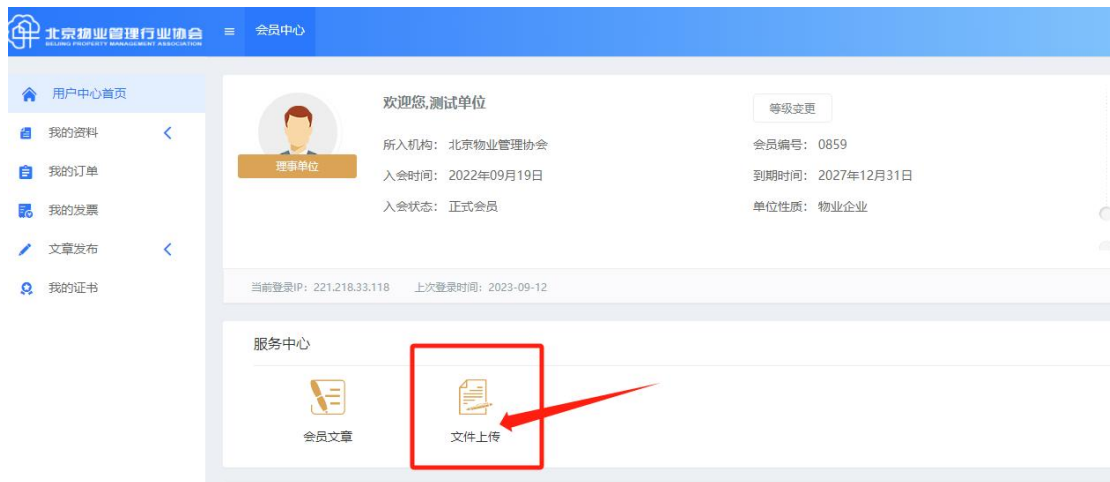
北京物业管理行业协会
BEIJING PROPERTY MANAGEMENT ASSOCIATION

会员中心

用户中心首页
我的资料
我的订单
我的发票
文章发布
我的证书

理事单位

欢迎您,测试单位
所入机构：北京物业管理协会
入会时间：2022年09月19日
入会状态：正式会员

等级变更
会员编号：0859
到期时间：2027年12月31日
单位性质：物业企业

当前登录IP：221.218.33.118　上次登录时间：2023-09-12

服务中心

会员文章
文件上传